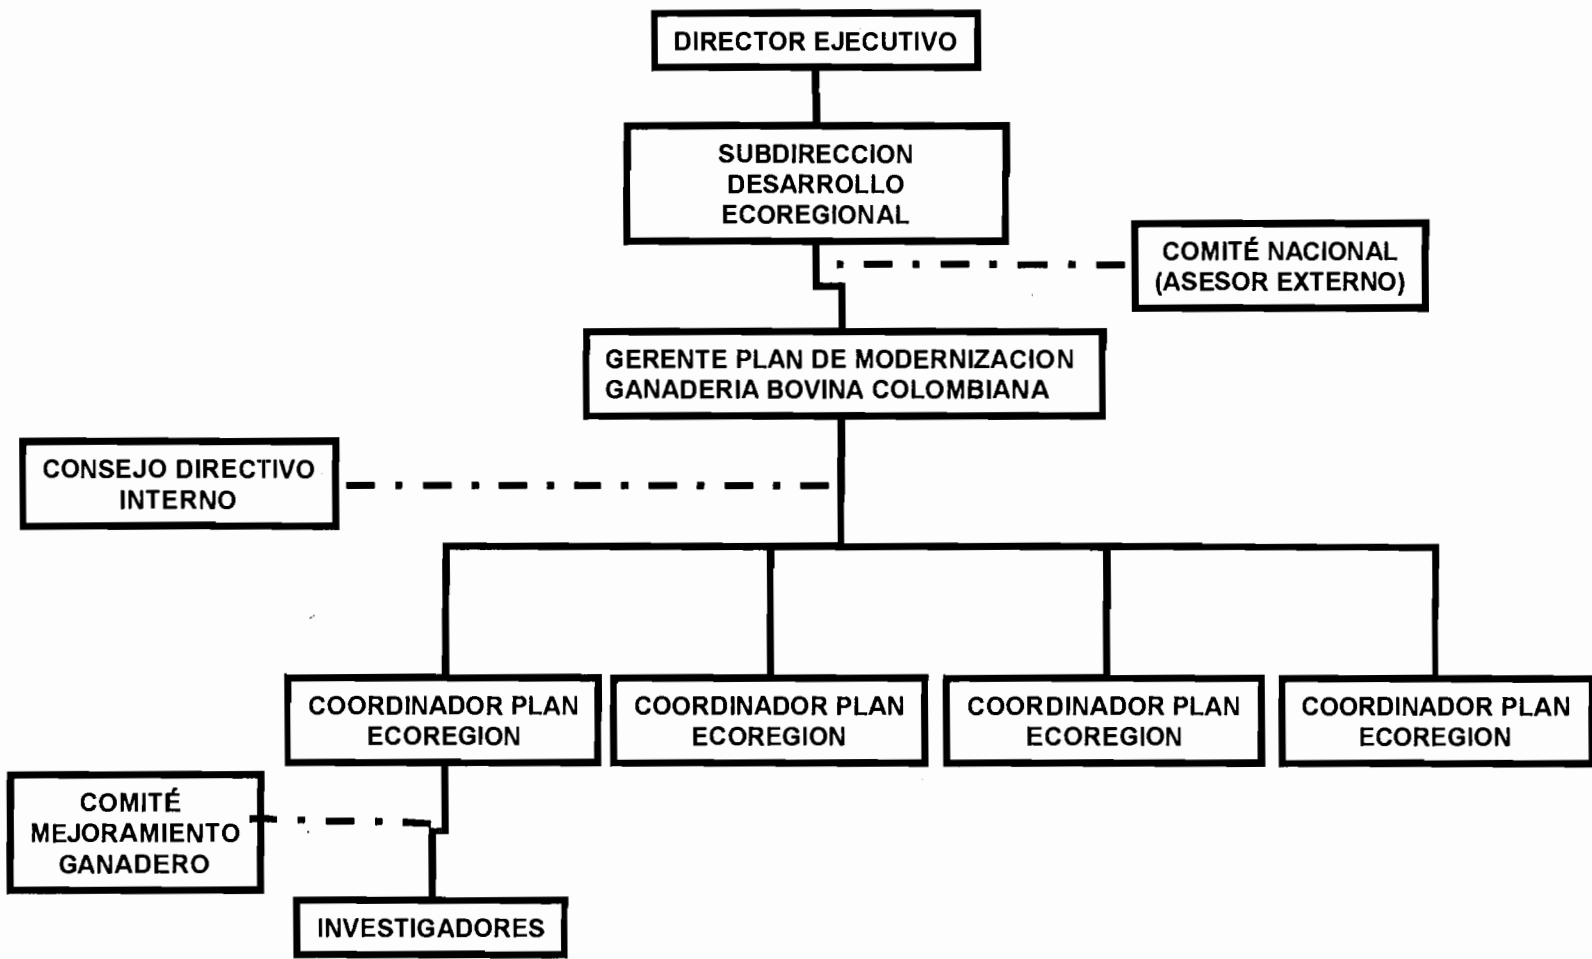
DIRECTOR EJECUTIVO

SUBDIRECCION DESARROLLO ECOREGIONAL

COMITÉ NACIONAL (ASESOR EXTERNO)

GERENTE PLAN DE MODERNIZACION GANADERIA BOVINA COLOMBIANA

CONSEJO DIRECTIVO INTERNO

COORDINADOR PLAN ECOREGION

COORDINADOR PLAN ECOREGION

COORDINADOR PLAN ECOREGION

COORDINADOR PLAN ECOREGION

COMITÉ MEJORAMIENTO GANADERO

INVESTIGADORES